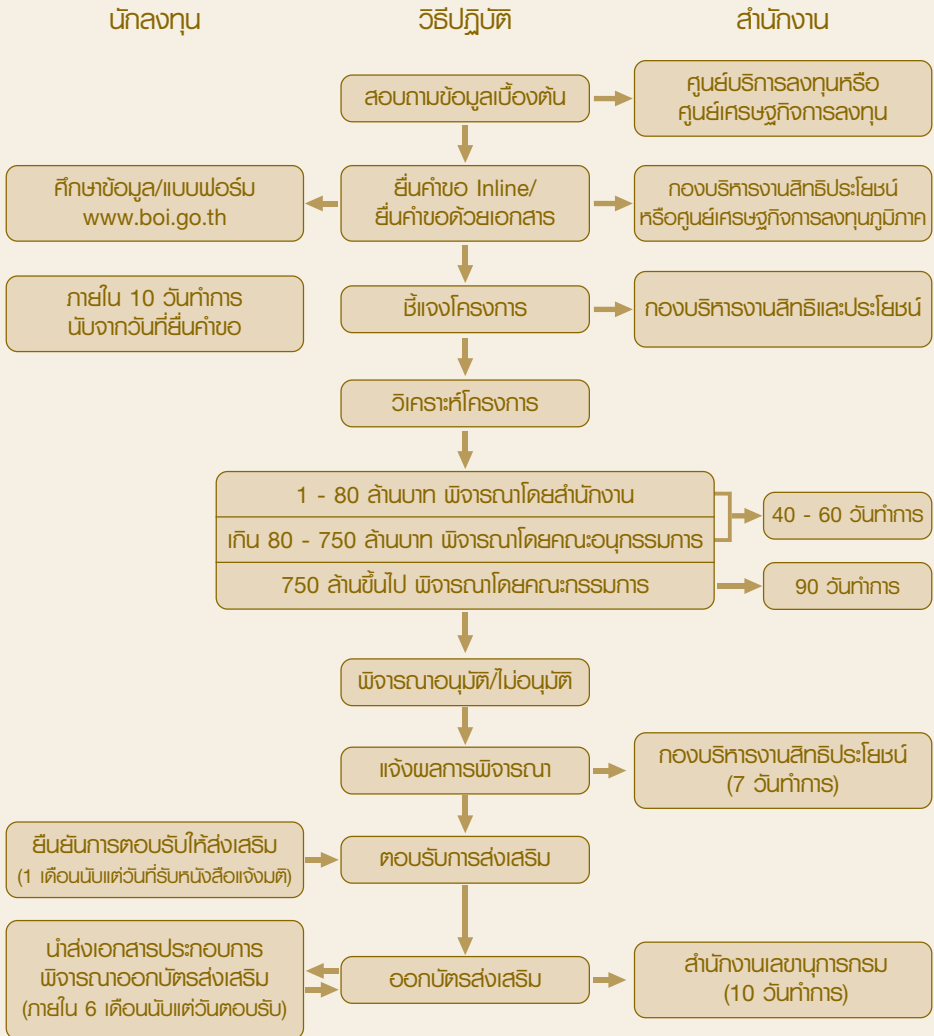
นักลงทุน

วิธีปฏิบัติ

สำนักงาน

สอบถามข้อมูลเบื้องต้น

ศูนย์บริการลงทุนหรือ ศูนย์เศรษฐกิจการลงทุน

ศึกษาข้อมูล/แบบฟอร์ม www.boi.go.th

ยื่นคำขอ Inline/ ยื่นคำขอด้วยเอกสาร

กองบริหารงานสิทธิประโยชน์ หรือศูนย์เศรษฐกิจการลงทุนภูมิภาค

ภายใน 10 วันทำการ นับจากวันที่ยื่นคำขอ

ชี้แจงโครงการ

กองบริหารงานสิทธิและประโยชน์

วิเคราะห์โครงการ

1 - 80 ล้านบาท พิจารณาโดยสำนักงาน

เกิน 80 - 750 ล้านบาท พิจารณาโดยคณะอนุกรรมการ

40 - 60 วันทำการ

750 ล้านขึ้นไป พิจารณาโดยคณะกรรมการ

90 วันทำการ

พิจารณาอนุมัติ/ไม่อนุมัติ

แจ้งผลการพิจารณา

กองบริหารงานสิทธิประโยชน์ (7 วันทำการ)

ยืนยันการตอบรับให้ส่งเสริม (1 เดือนนับแต่วันที่รับหนังสือแจ้งมติ)

ตอบรับการส่งเสริม

นำส่งเอกสารประกอบการ พิจารณาออกบัตรส่งเสริม (ภายใน 6 เดือนนับแต่วันตอบรับ)

ออกบัตรส่งเสริม

สำนักงานเลขานุการกรม (10 วันทำการ)